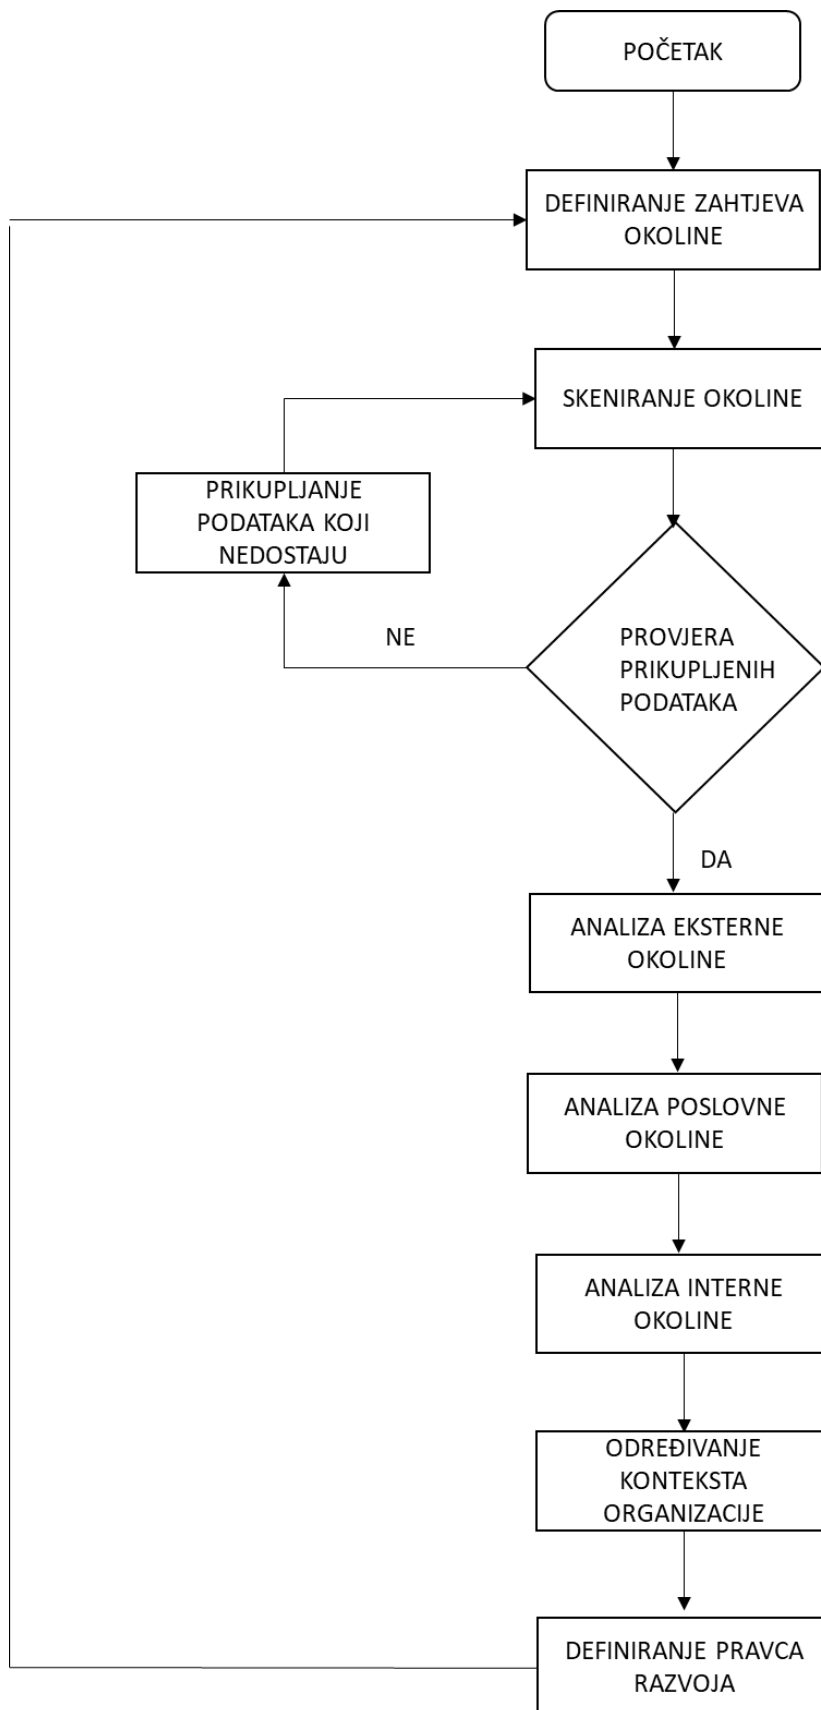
POČETAK

DEFINIRANJE ZAHTJEVA OKOLINE

SKENIRANJE OKOLINE

PRIKUPLJANJE PODATAKA KOJI NEDOSTAJU

NE

PROVJERA PRIKUPLJENIH PODATAKA

DA

ANALIZA EKSTERNE OKOLINE

ANALIZA POSLOVNE OKOLINE

ANALIZA INTERNE OKOLINE

ODREĐIVANJE KONTEKSTA ORGANIZACIJE

DEFINIRANJE PRAVCA RAZVOJA